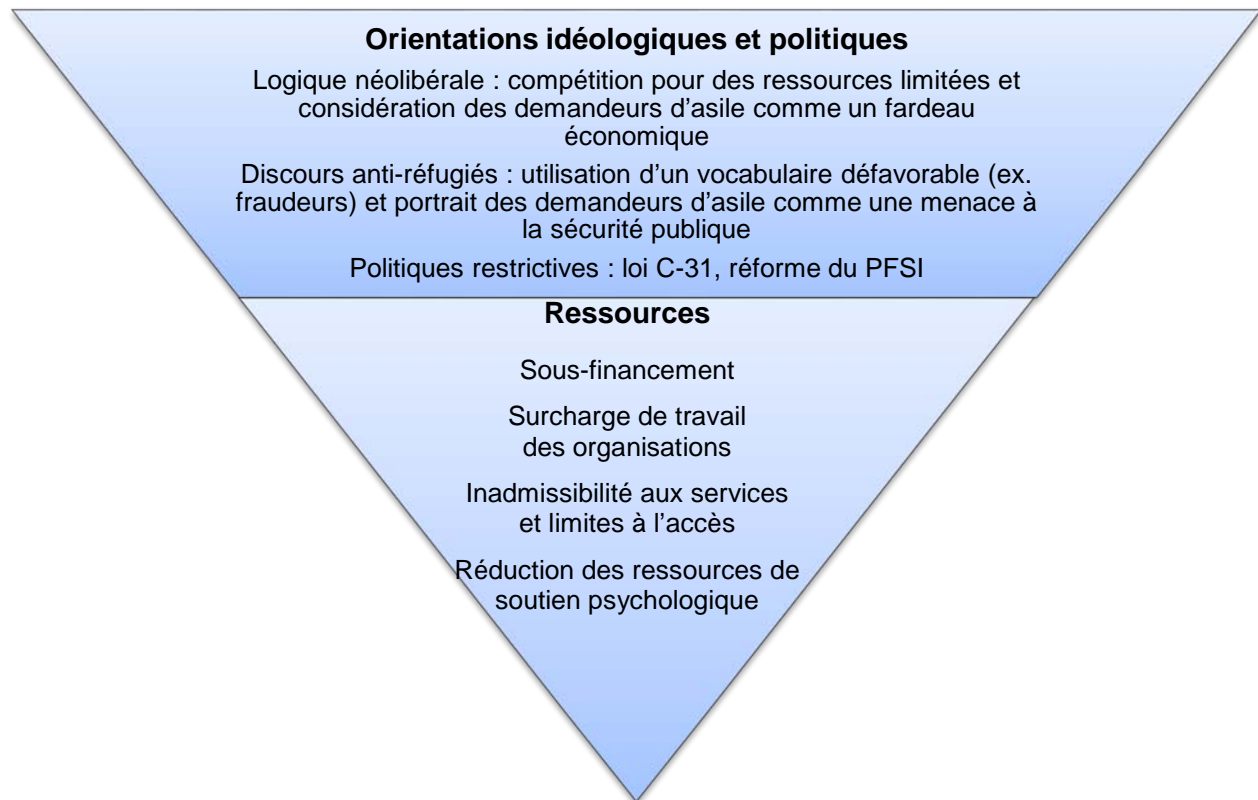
Orientations idéologiques et politiques

Logique néolibérale : compétition pour des ressources limitées et considération des demandeurs d'asile comme un fardeau économique

Discours anti-réfugiés : utilisation d'un vocabulaire défavorable (ex. fraudeurs) et portrait des demandeurs d'asile comme une menace à la sécurité publique

Politiques restrictives : loi C-31, réforme du PFSI

Ressources

Sous-financement

Surcharge de travail des organisations

Inadmissibilité aux services et limites à l'accès

Réduction des ressources de soutien psychologique